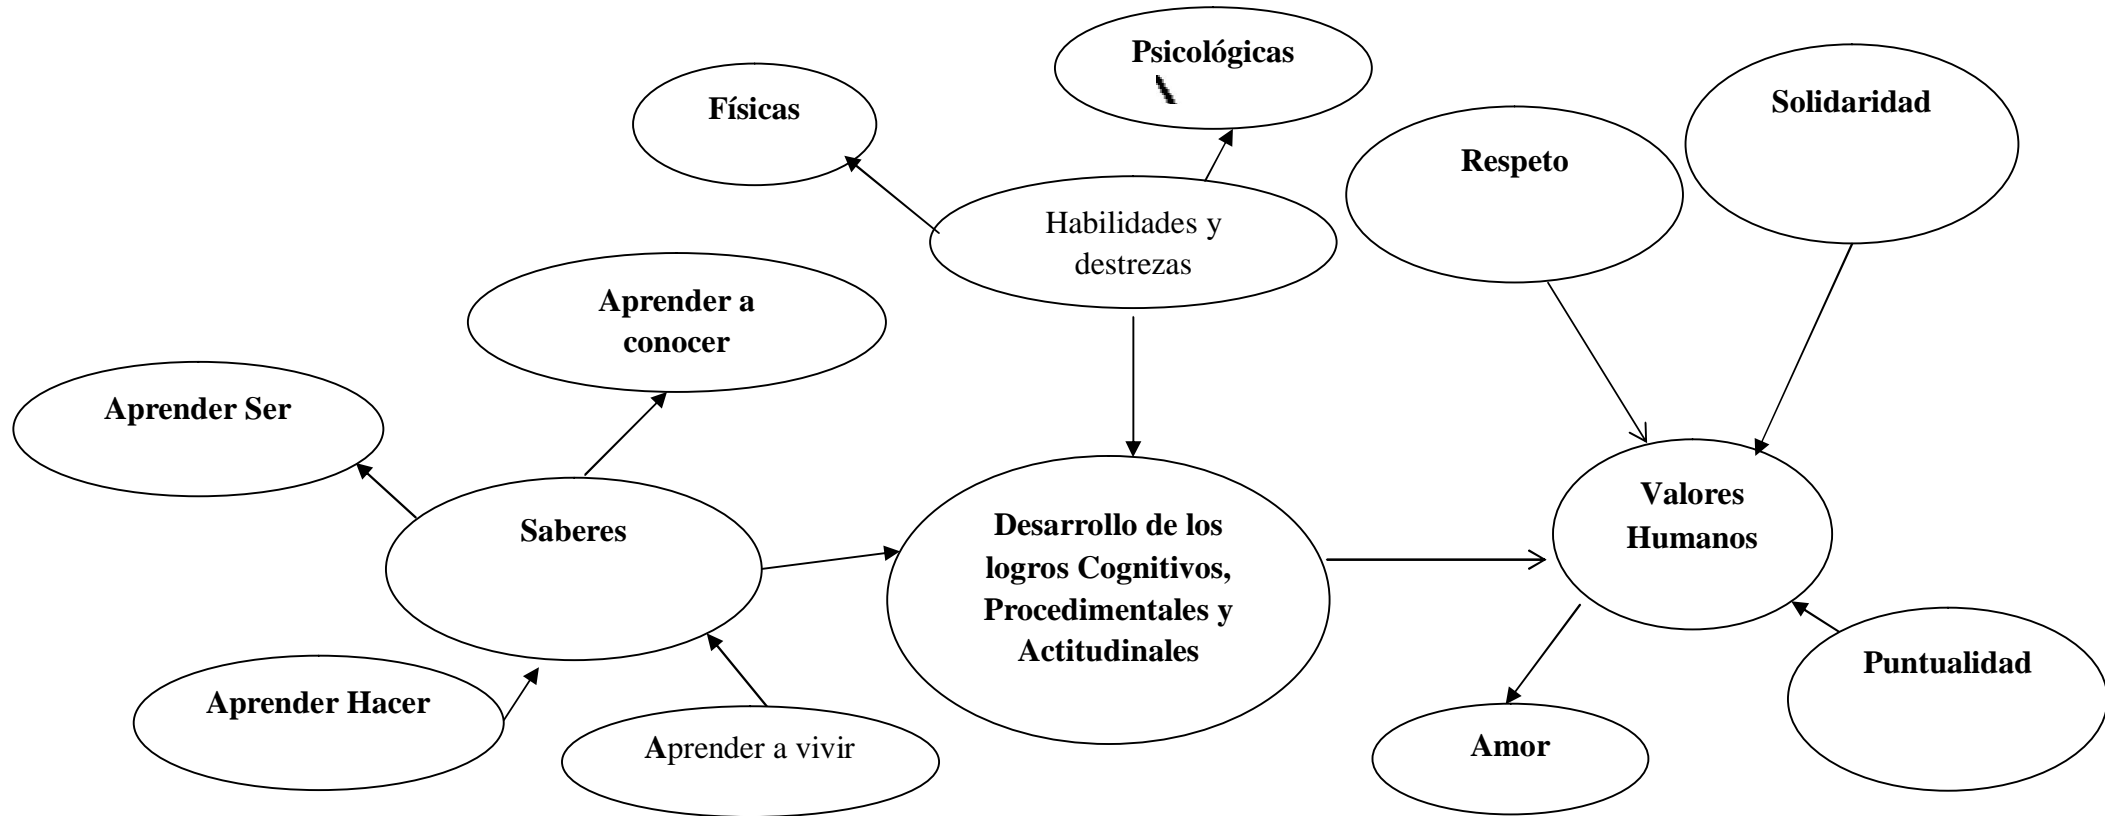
Psicológicas

Físicas

Solidaridad

Respeto

Habilidades y destrezas

Aprender a conocer

Aprender Ser

Valores Humanos

Saberes

Desarrollo de los logros Cognitivos, Procedimentales y Actitudinales

Puntualidad

Aprender Hacer

Aprender a vivir

Amor